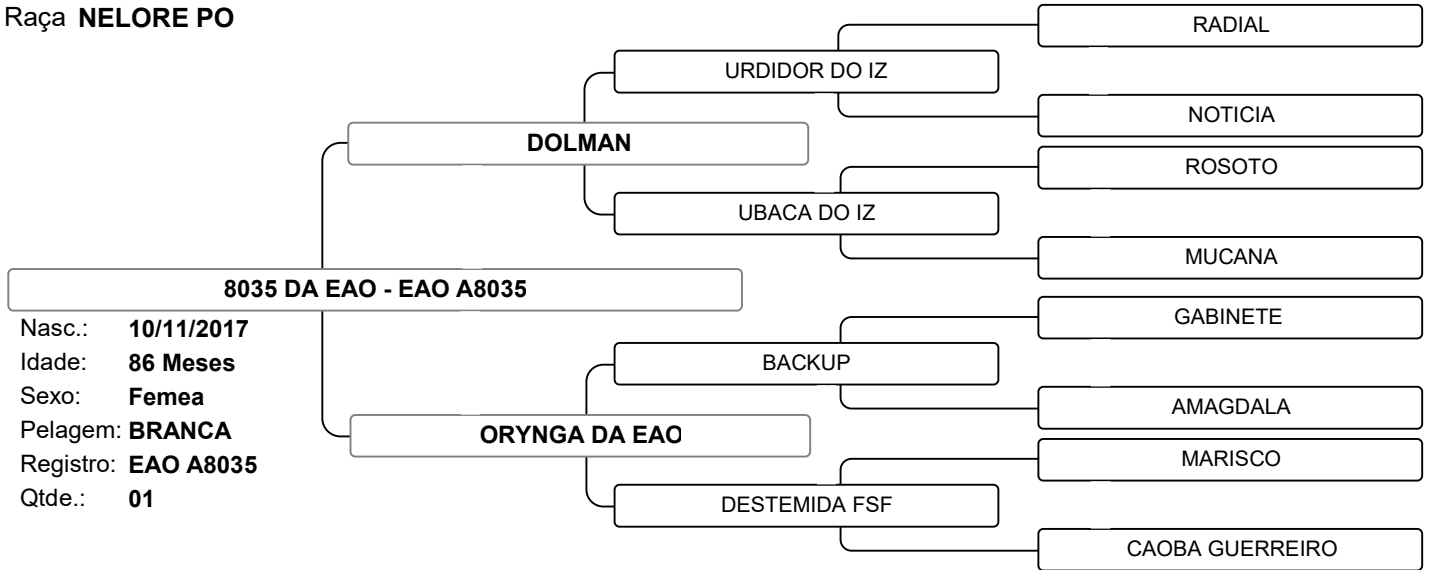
Raça NELORE PO

RADIAL

URDIDOR DO IZ

NOTICIA

DOLMAN

ROSOTO

UBACA DO IZ

MUCANA

8035 DA EAO - EAO A8035

Nasc.: 10/11/2017
Idade: 86 Meses
Sexo: Femea
Pelagem: BRANCA
Registro: EAO A8035
Qtde.: 01

GABINETE

BACKUP

AMAGDALA

ORYNGA DA EAO

MARISCO

DESTEMIDA FSF

CAOBA GUERREIRO